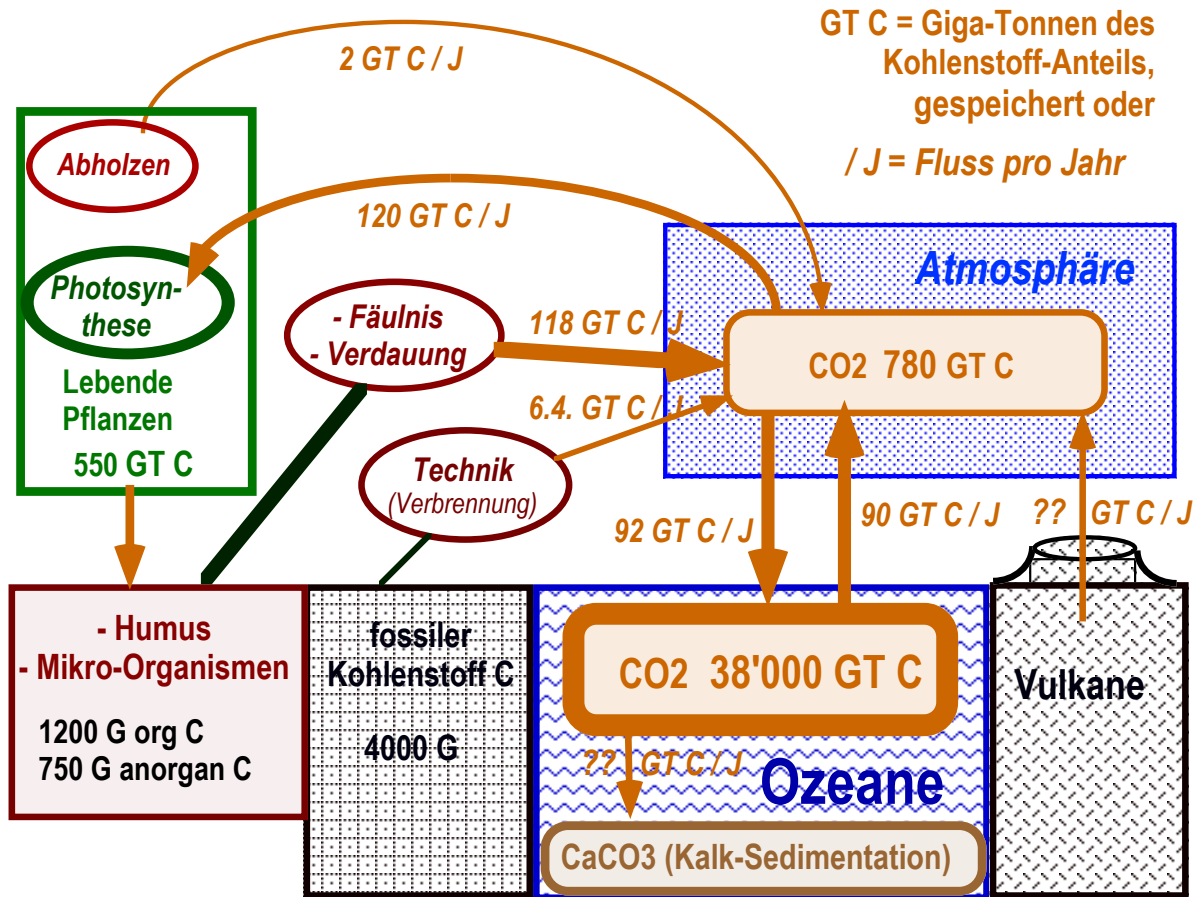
GT C = Giga-Tonnen des Kohlenstoff-Anteils, gespeichert oder

/ J = Fluss pro Jahr

2 GT C / J

Abholzen

120 GT C / J

Photosynthese

Lebende Pflanzen

550 GT C

Atmosphäre

- Fäulnis
- Verdauung

118 GT C / J

CO2 780 GT C

6.4. GT C / J

Technik
(Verbrennung)

92 GT C / J

90 GT C / J

?? GT C / J

- Humus
- Mikro-Organismen

1200 G org C
750 G anorgan C

fossiler Kohlenstoff C

4000 G

CO2 38'000 GT C

?? GT C / J

Ozeane

Vulkane

CaCO3 (Kalk-Sedimentation)